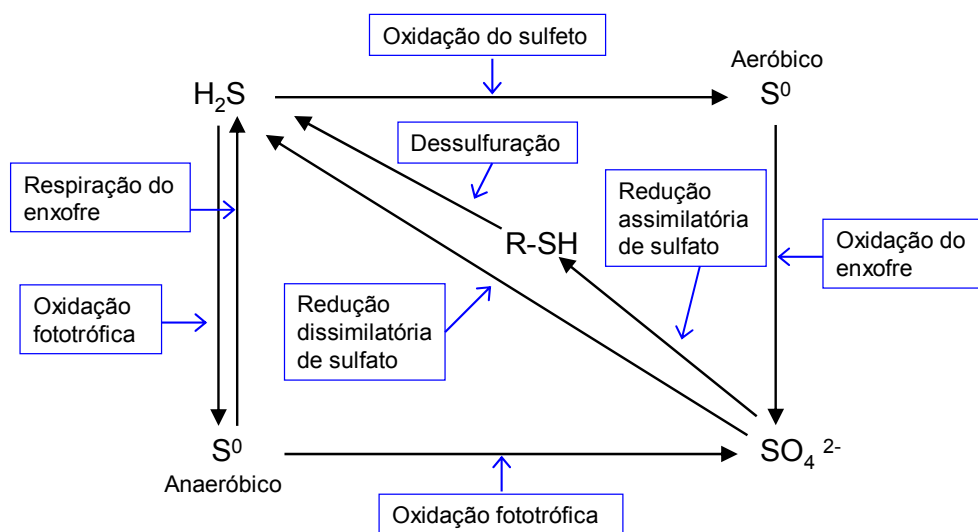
Oxidação do sulfeto

Aeróbico

$H_2S$

$S^0$

Dessulfuração

Respiração do enxofre

Redução assimilatória de sulfato

R-SH

Oxidação do enxofre

Oxidação fototrófica

Redução dissimilatória de sulfato

$S^0$

Anaeróbico

$SO_4^{2-}$

Oxidação fototrófica